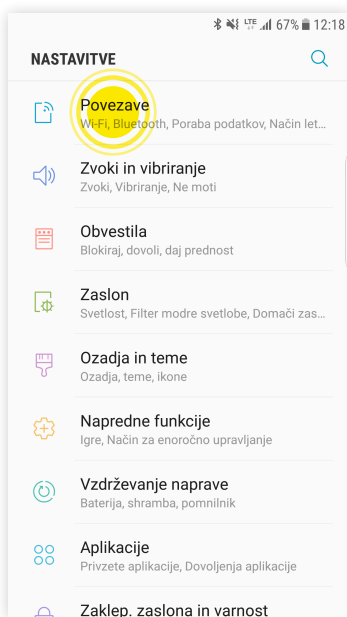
LTE 67% 12:18

NASTAVITVE

Povezave
Wi-Fi, Bluetooth, Poraba podatkov, Način let...

Zvoki in vibriranje
Zvoki, Vibriranje, Ne moti

Obvestila
Blokiraj, dovoli, daj prednost

Zaslon
Svetlost, Filter modre svetlobe, Domači zas...

Ozadja in teme
Ozadja, teme, ikone

Napredne funkcije
Igre, Način za enoročno upravljanje

Vzdrževanje naprave
Baterija, shramba, pomnilnik

Aplikacije
Privzete aplikacije, Dovoljenja aplikacije

Zaklep. zaslona in varnost